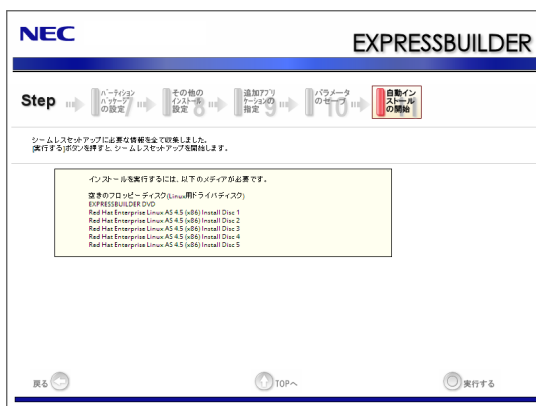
NEC

EXPRESSBUILDER

Step

7 パーティションパッケージの設定

8 その他のインストール設定

9 追加アプリケーションの指定

10 パラメータのセーブ

11 自動インストールの開始

シームレスセットアップに必要な情報を全て収集しました。
[実行する]ボタンを押すと、シームレスセットアップを開始します。

インストールを実行するには、以下のメディアが必要です。

空きのフロッピーディスク(Linux用ドライバディスク)
EXPRESSBUILDER DVD
Red Hat Enterprise Linux AS 4.5 (x86) Install Disc 1
Red Hat Enterprise Linux AS 4.5 (x86) Install Disc 2
Red Hat Enterprise Linux AS 4.5 (x86) Install Disc 3
Red Hat Enterprise Linux AS 4.5 (x86) Install Disc 4
Red Hat Enterprise Linux AS 4.5 (x86) Install Disc 5

戻る

TOPへ

実行する